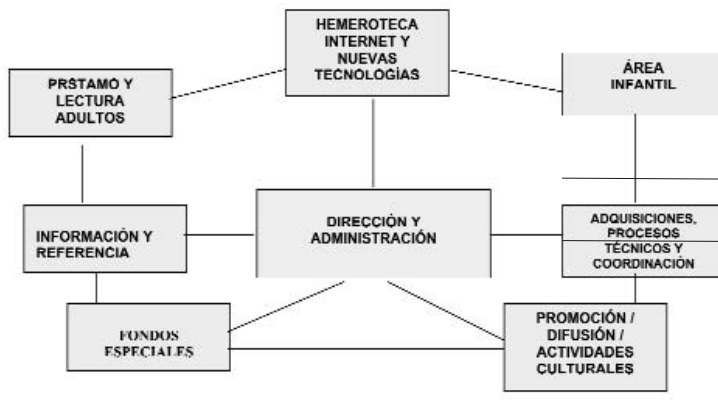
HEMEROTECA INTERNET Y NUEVAS TECNOLOGÍAS

PRSTAMO Y LECTURA ADULTOS

ÁREA INFANTIL

INFORMACIÓN Y REFERENCIA

DIRECCIÓN Y ADMINISTRACIÓN

ADQUISICIONES, PROCESOS TÉCNICOS Y COORDINACIÓN

FONDOS ESPECIALES

PROMOCIÓN / DIFUSIÓN / ACTIVIDADES CULTURALES